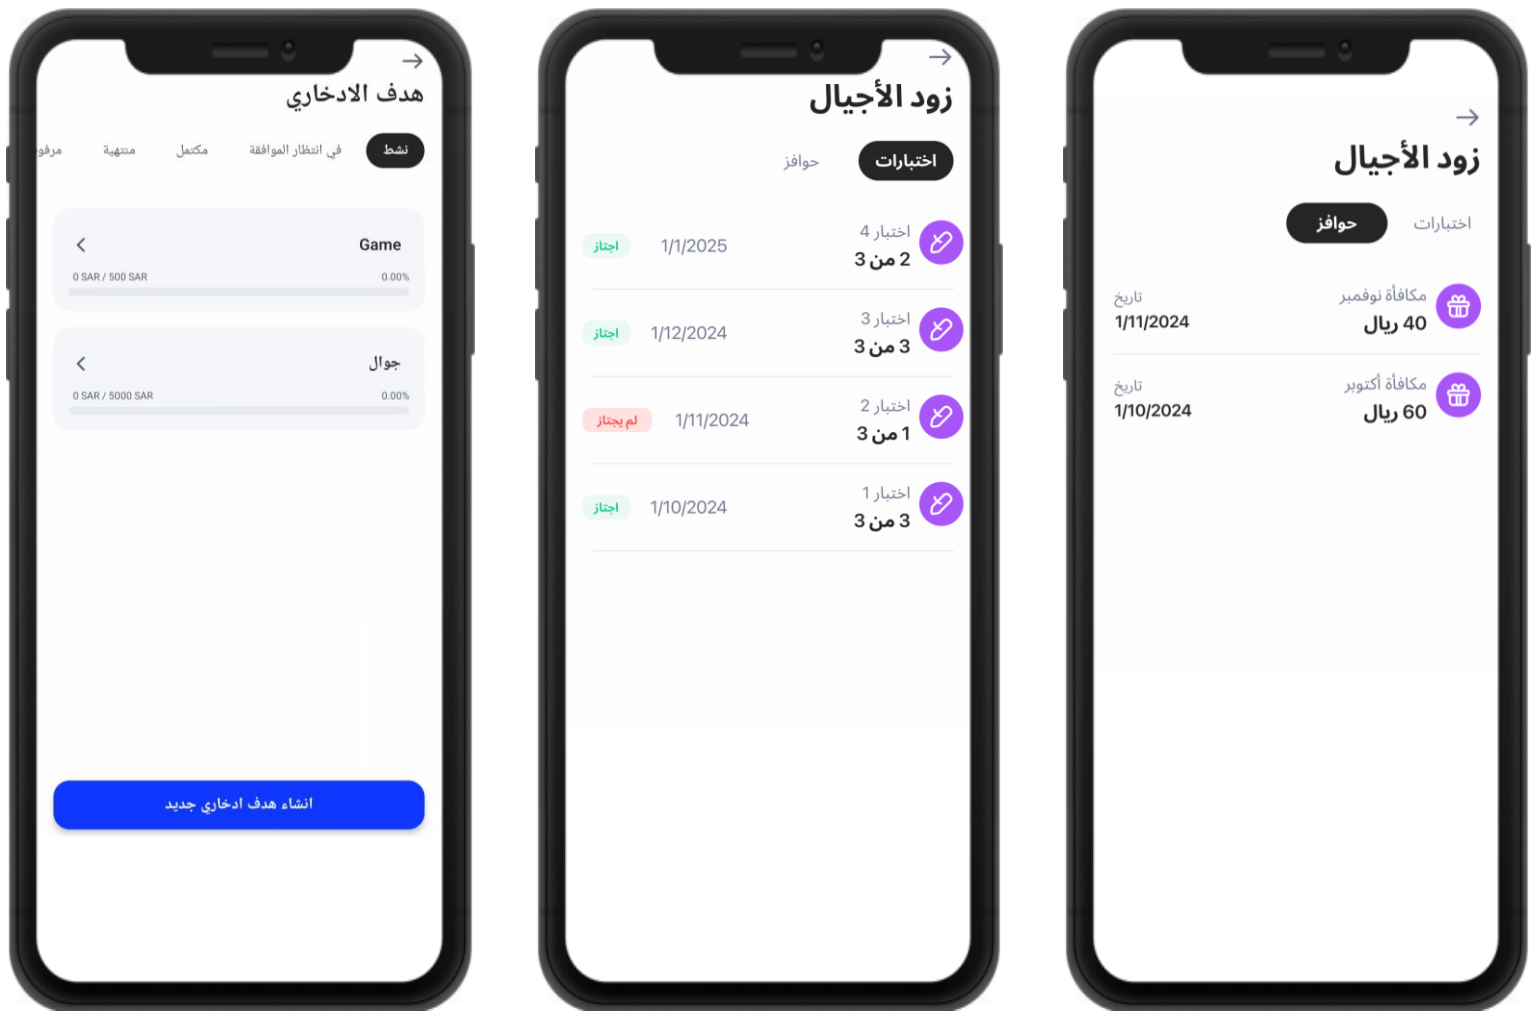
هدف الادخاري

نشط | في انتظار الموافقة | مكتمل | منتهية | مرفو

Game
0 SAR / 500 SAR
0.00%

جوال
0 SAR / 5000 SAR
0.00%

انشاء هدف ادخاري جديد

زود الأجيال

اختبارات | حوافز

اختبار 4
2 من 3
1/1/2025
اجتاز

اختبار 3
3 من 3
1/12/2024
اجتاز

اختبار 2
1 من 3
1/11/2024
لم يجتاز

اختبار 1
3 من 3
1/10/2024
اجتاز

زود الأجيال

حوافز | اختبارات

مكافأة نوفمبر
40 ريال
تاريخ
1/11/2024

مكافأة أكتوبر
60 ريال
تاريخ
1/10/2024